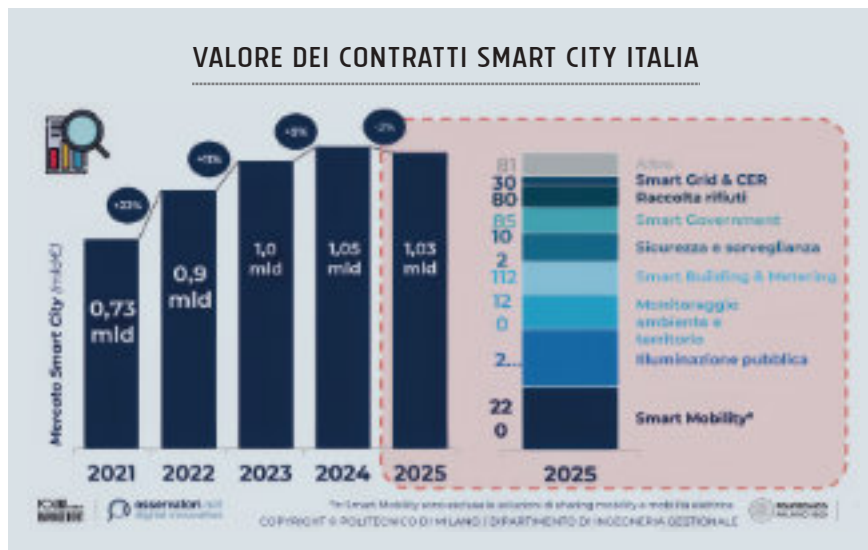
VALORE DEI CONTRATTI SMART CITY ITALIA

Mercato Smart City (mld€)

+23%

+10%

+5%

-2%

0,73 mld

0,9 mld

1,0 mld

1,05 mld

1,03 mld

2021 2022 2023 2024 2025

81 Altro
30 Smart Grid & CER
80 Raccolta rifiuti
85 Smart Government
10
2 Sicurezza e sorveglianza
112 Smart Building & Metering
12
0 Monitoraggio ambiente e territorio
2... Illuminazione pubblica
22
0 Smart Mobility*

2025

*In Smart Mobility sono esclusi le soluzioni di sharing mobility e mobilità elettrica

COPYRIGHT © POLITECNICO DI MILANO | DIPARTIMENTO DI INGEGNERIA GESTIONALE

osservatori.net digital innovation